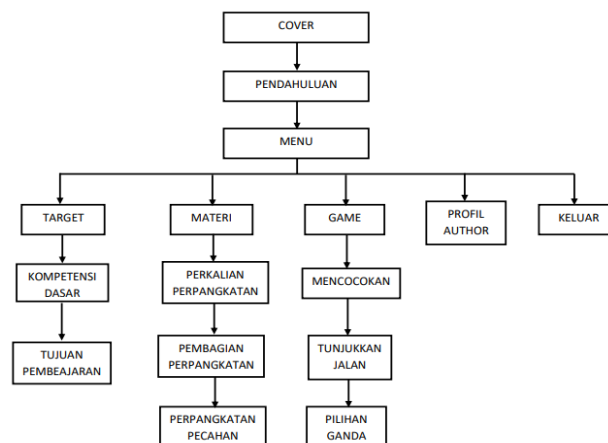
COVER

PENDAHULUAN

MENU

TARGET

KOMPETENSI DASAR

TUJUAN PEMBEAJARAN

MATERI

PERKALIAN PERPANGKATAN

PEMBAGIAN PERPANGKATAN

PERPANGKATAN PECAHAN

GAME

MENCOCOKAN

TUNJUKKAN JALAN

PILIHAN GANDA

PROFIL AUTHOR

KELUAR